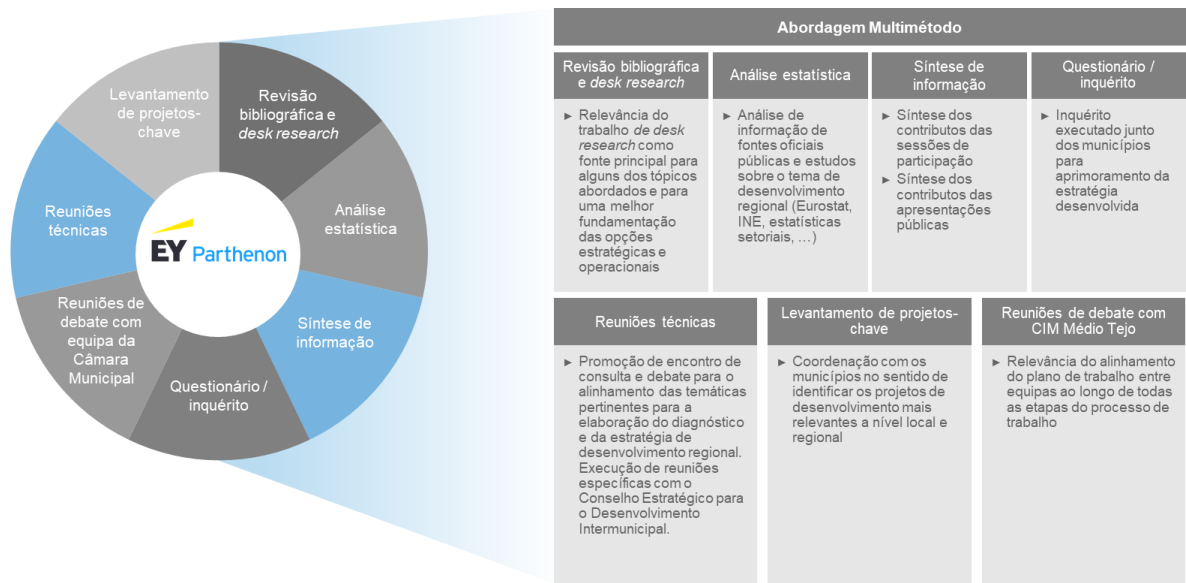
Levantamento de projetos-chave

Revisão bibliográfica e *desk research*

Reuniões técnicas

Análise estatística

EY Parthenon

Reuniões de debate com equipa da Câmara Municipal

Síntese de informação

Questionário / inquérito

Abordagem Multimétodo

Revisão bibliográfica e *desk research*

► Relevância do trabalho *de desk research* como fonte principal para alguns dos tópicos abordados e para uma melhor fundamentação das opções estratégicas e operacionais

Análise estatística

► Análise de informação de fontes oficiais públicas e estudos sobre o tema de desenvolvimento regional (Eurostat, INE, estatísticas setoriais, …)

Síntese de informação

► Síntese dos contributos das sessões de participação

► Síntese dos contributos das apresentações públicas

Questionário / inquérito

► Inquérito executado junto dos municípios para aprimoramento da estratégia desenvolvida

Reuniões técnicas

► Promoção de encontro de consulta e debate para o alinhamento das temáticas pertinentes para a elaboração do diagnóstico e da estratégia de desenvolvimento regional. Execução de reuniões específicas com o Conselho Estratégico para o Desenvolvimento Intermunicipal.

Levantamento de projetos-chave

► Coordenação com os municípios no sentido de identificar os projetos de desenvolvimento mais relevantes a nível local e regional

Reuniões de debate com CIM Médio Tejo

► Relevância do alinhamento do plano de trabalho entre equipas ao longo de todas as etapas do processo de trabalho